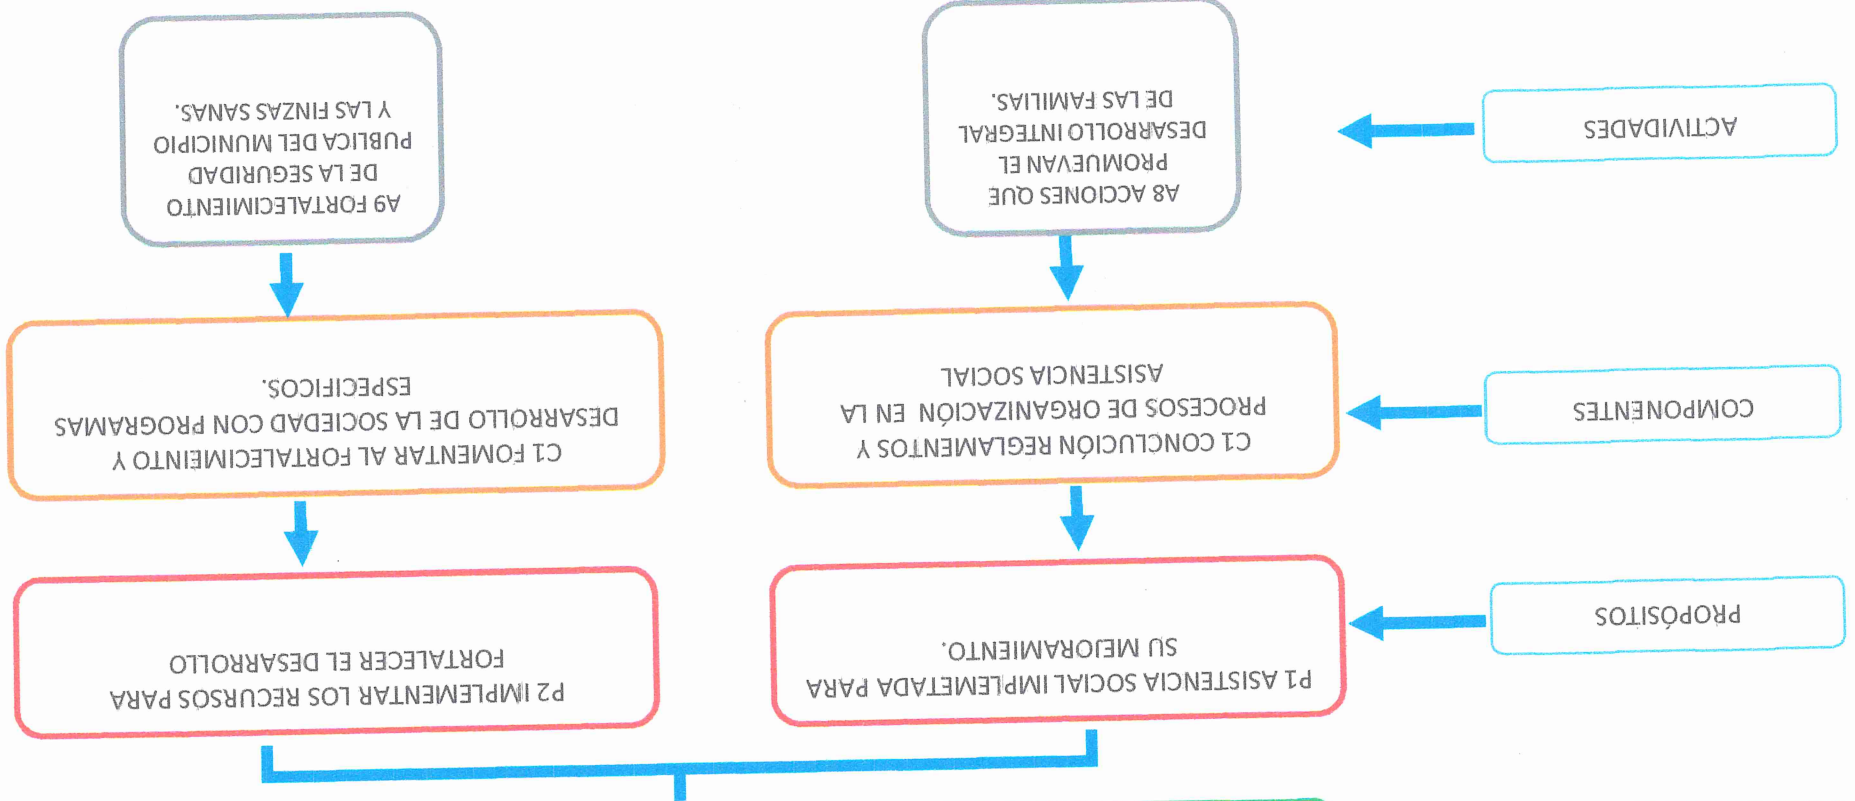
PROPÓSITOS

P1 ASISTENCIA SOCIAL IMPLEMETADA PARA SU MEJORAMIENTO.

P2 IMPLEMENTAR LOS RECURSOS PARA FORTALECER EL DESARROLLO

COMPONENTES

C1 CONCLUCIÓN REGLAMENTOS Y PROCESOS DE ORGANIZACIÓN EN LA ASISTENCIA SOCIAL

C1 FOMENTAR AL FORTALECIMIENTO Y DESARROLLO DE LA SOCIEDAD CON PROGRAMAS ESPECIFICOS.

ACTIVIDADES

A8 ACCIONES QUE PROMUEVAN EL DESARROLLO INTEGRAL DE LAS FAMILIAS.

A9 FORTALECIMIENTO DE LA SEGURIDAD PUBLICA DEL MUNICIPIO Y LAS FINZAS SANAS.